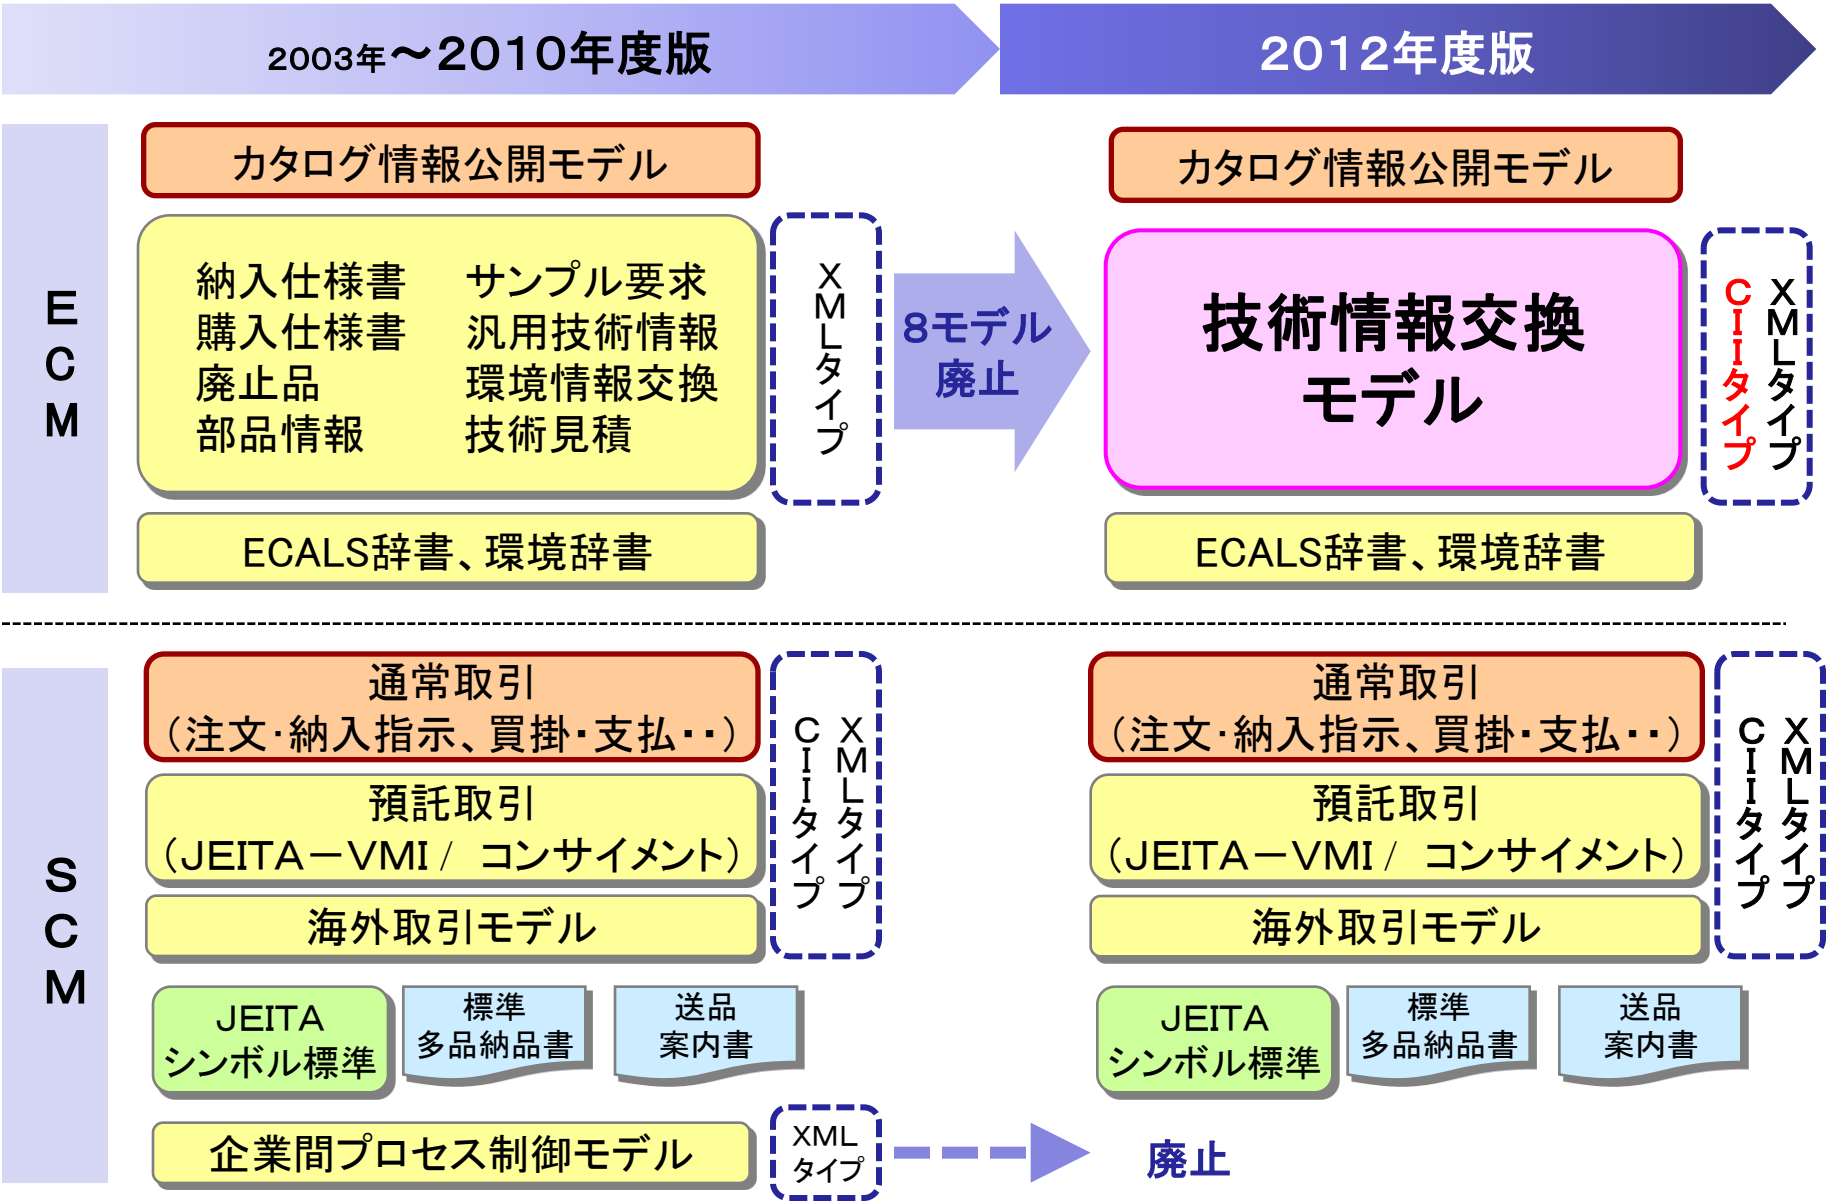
2003年～2010年度版

2012年度版

ECM

カタログ情報公開モデル

納入仕様書
購入仕様書
廃止品
部品情報

サンプル要求
汎用技術情報
環境情報交換
技術見積

XMLタイプ

8モデル廃止

カタログ情報公開モデル

技術情報交換モデル

CIIタイプ

XMLタイプ

ECALS辞書、環境辞書

ECALS辞書、環境辞書

SCM

通常取引
（注文･納入指示、買掛･支払･･）

預託取引
（JEITA－VMI／ コンサイメント）

海外取引モデル

CIIタイプ

XMLタイプ

通常取引
（注文･納入指示、買掛･支払･･）

預託取引
（JEITA－VMI／ コンサイメント）

海外取引モデル

CIIタイプ

XMLタイプ

JEITA
シンボル標準

標準
多品納品書

送品
案内書

JEITA
シンボル標準

標準
多品納品書

送品
案内書

企業間プロセス制御モデル

XML
タイプ

廃止